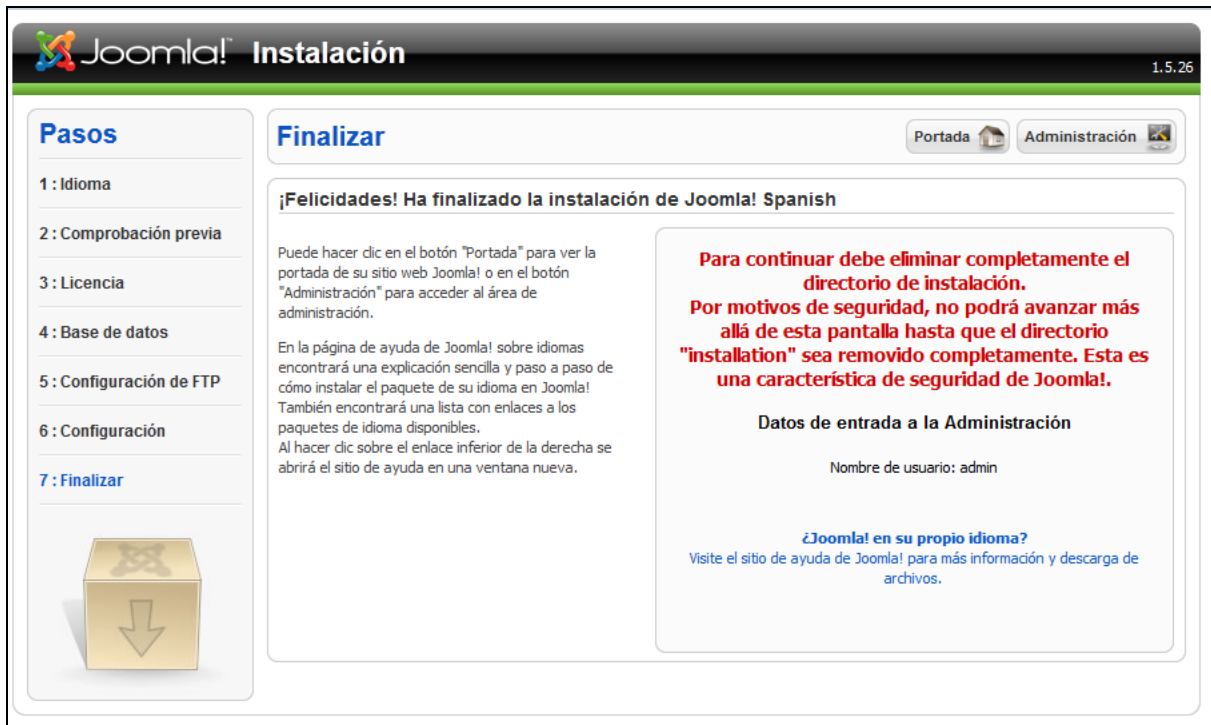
Joomla! Instalación

1.5.26

Pasos

1 : Idioma

2 : Comprobación previa

3 : Licencia

4 : Base de datos

5 : Configuración de FTP

6 : Configuración

7 : Finalizar

Finalizar

Portada

Administración

¡Felicidades! Ha finalizado la instalación de Joomla! Spanish

Puede hacer clic en el botón "Portada" para ver la portada de su sitio web Joomla! o en el botón "Administración" para acceder al área de administración.

En la página de ayuda de Joomla! sobre idiomas encontrará una explicación sencilla y paso a paso de cómo instalar el paquete de su idioma en Joomla! También encontrará una lista con enlaces a los paquetes de idioma disponibles.
Al hacer clic sobre el enlace inferior de la derecha se abrirá el sitio de ayuda en una ventana nueva.

Para continuar debe eliminar completamente el directorio de instalación.
Por motivos de seguridad, no podrá avanzar más allá de esta pantalla hasta que el directorio "installation" sea removido completamente. Esta es una característica de seguridad de Joomla!.

Datos de entrada a la Administración

Nombre de usuario: admin

¿Joomla! en su propio idioma?
Visite el sitio de ayuda de Joomla! para más información y descarga de archivos.